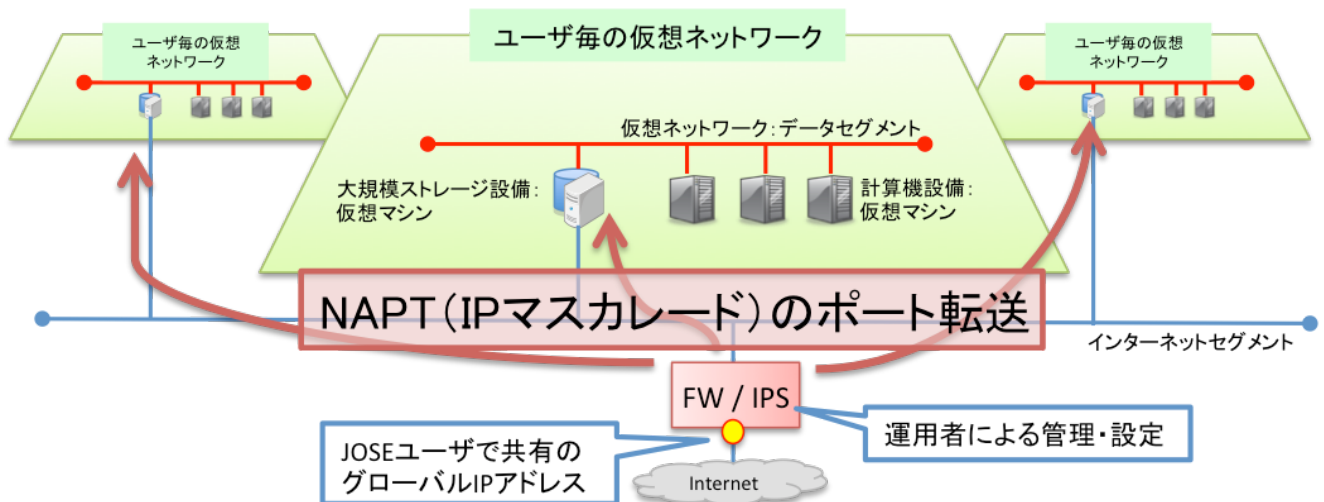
ユーザ毎の仮想ネットワーク

ユーザ毎の仮想ネットワーク

ユーザ毎の仮想ネットワーク

仮想ネットワーク：データセグメント

大規模ストレージ設備：仮想マシン

計算機設備：仮想マシン

NAPT（IPマスカレード）のポート転送

インターネットセグメント

FW / IPS

運用者による管理・設定

JOSEユーザで共有のグローバルIPアドレス

Internet